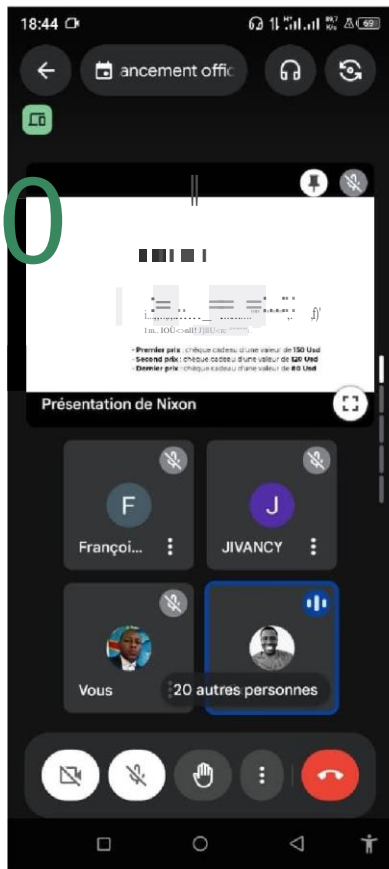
18:44

ancement offic

0

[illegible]

- Premier prix : chèque cadeau d'une valeur de 150 Usd
- Second prix : chèque cadeau d'une valeur de 120 Usd
- Dernier prix : chèque cadeau d'une valeur de 80 Usd

Présentation de Nixon

F
Françoi...

J
JIVANCY

Vous

20 autres personnes